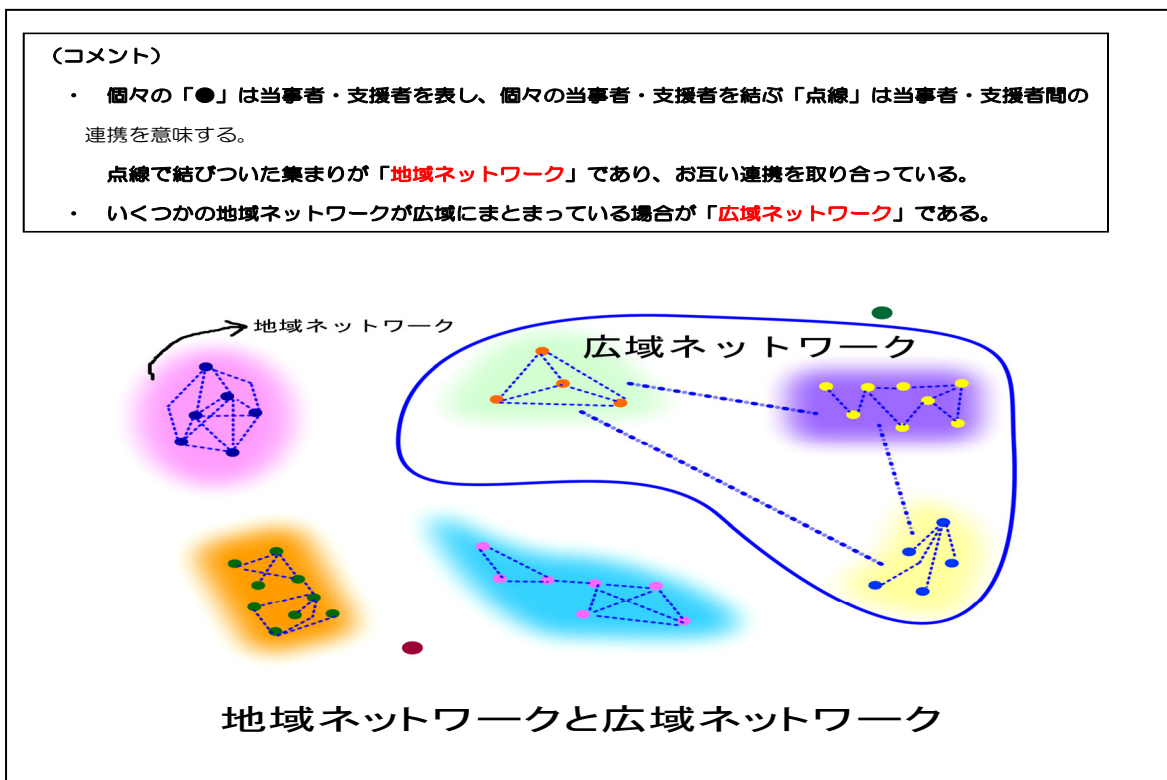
（コメント）

・ 個々の「●」は当事者・支援者を表し、個々の当事者・支援者を結ぶ「点線」は当事者・支援者間の連携を意味する。

点線で結びついた集まりが「地域ネットワーク」であり、お互い連携を取り合っている。

・ いくつかの地域ネットワークが広域にまとまっている場合が「広域ネットワーク」である。

地域ネットワーク

広域ネットワーク

地域ネットワークと広域ネットワーク